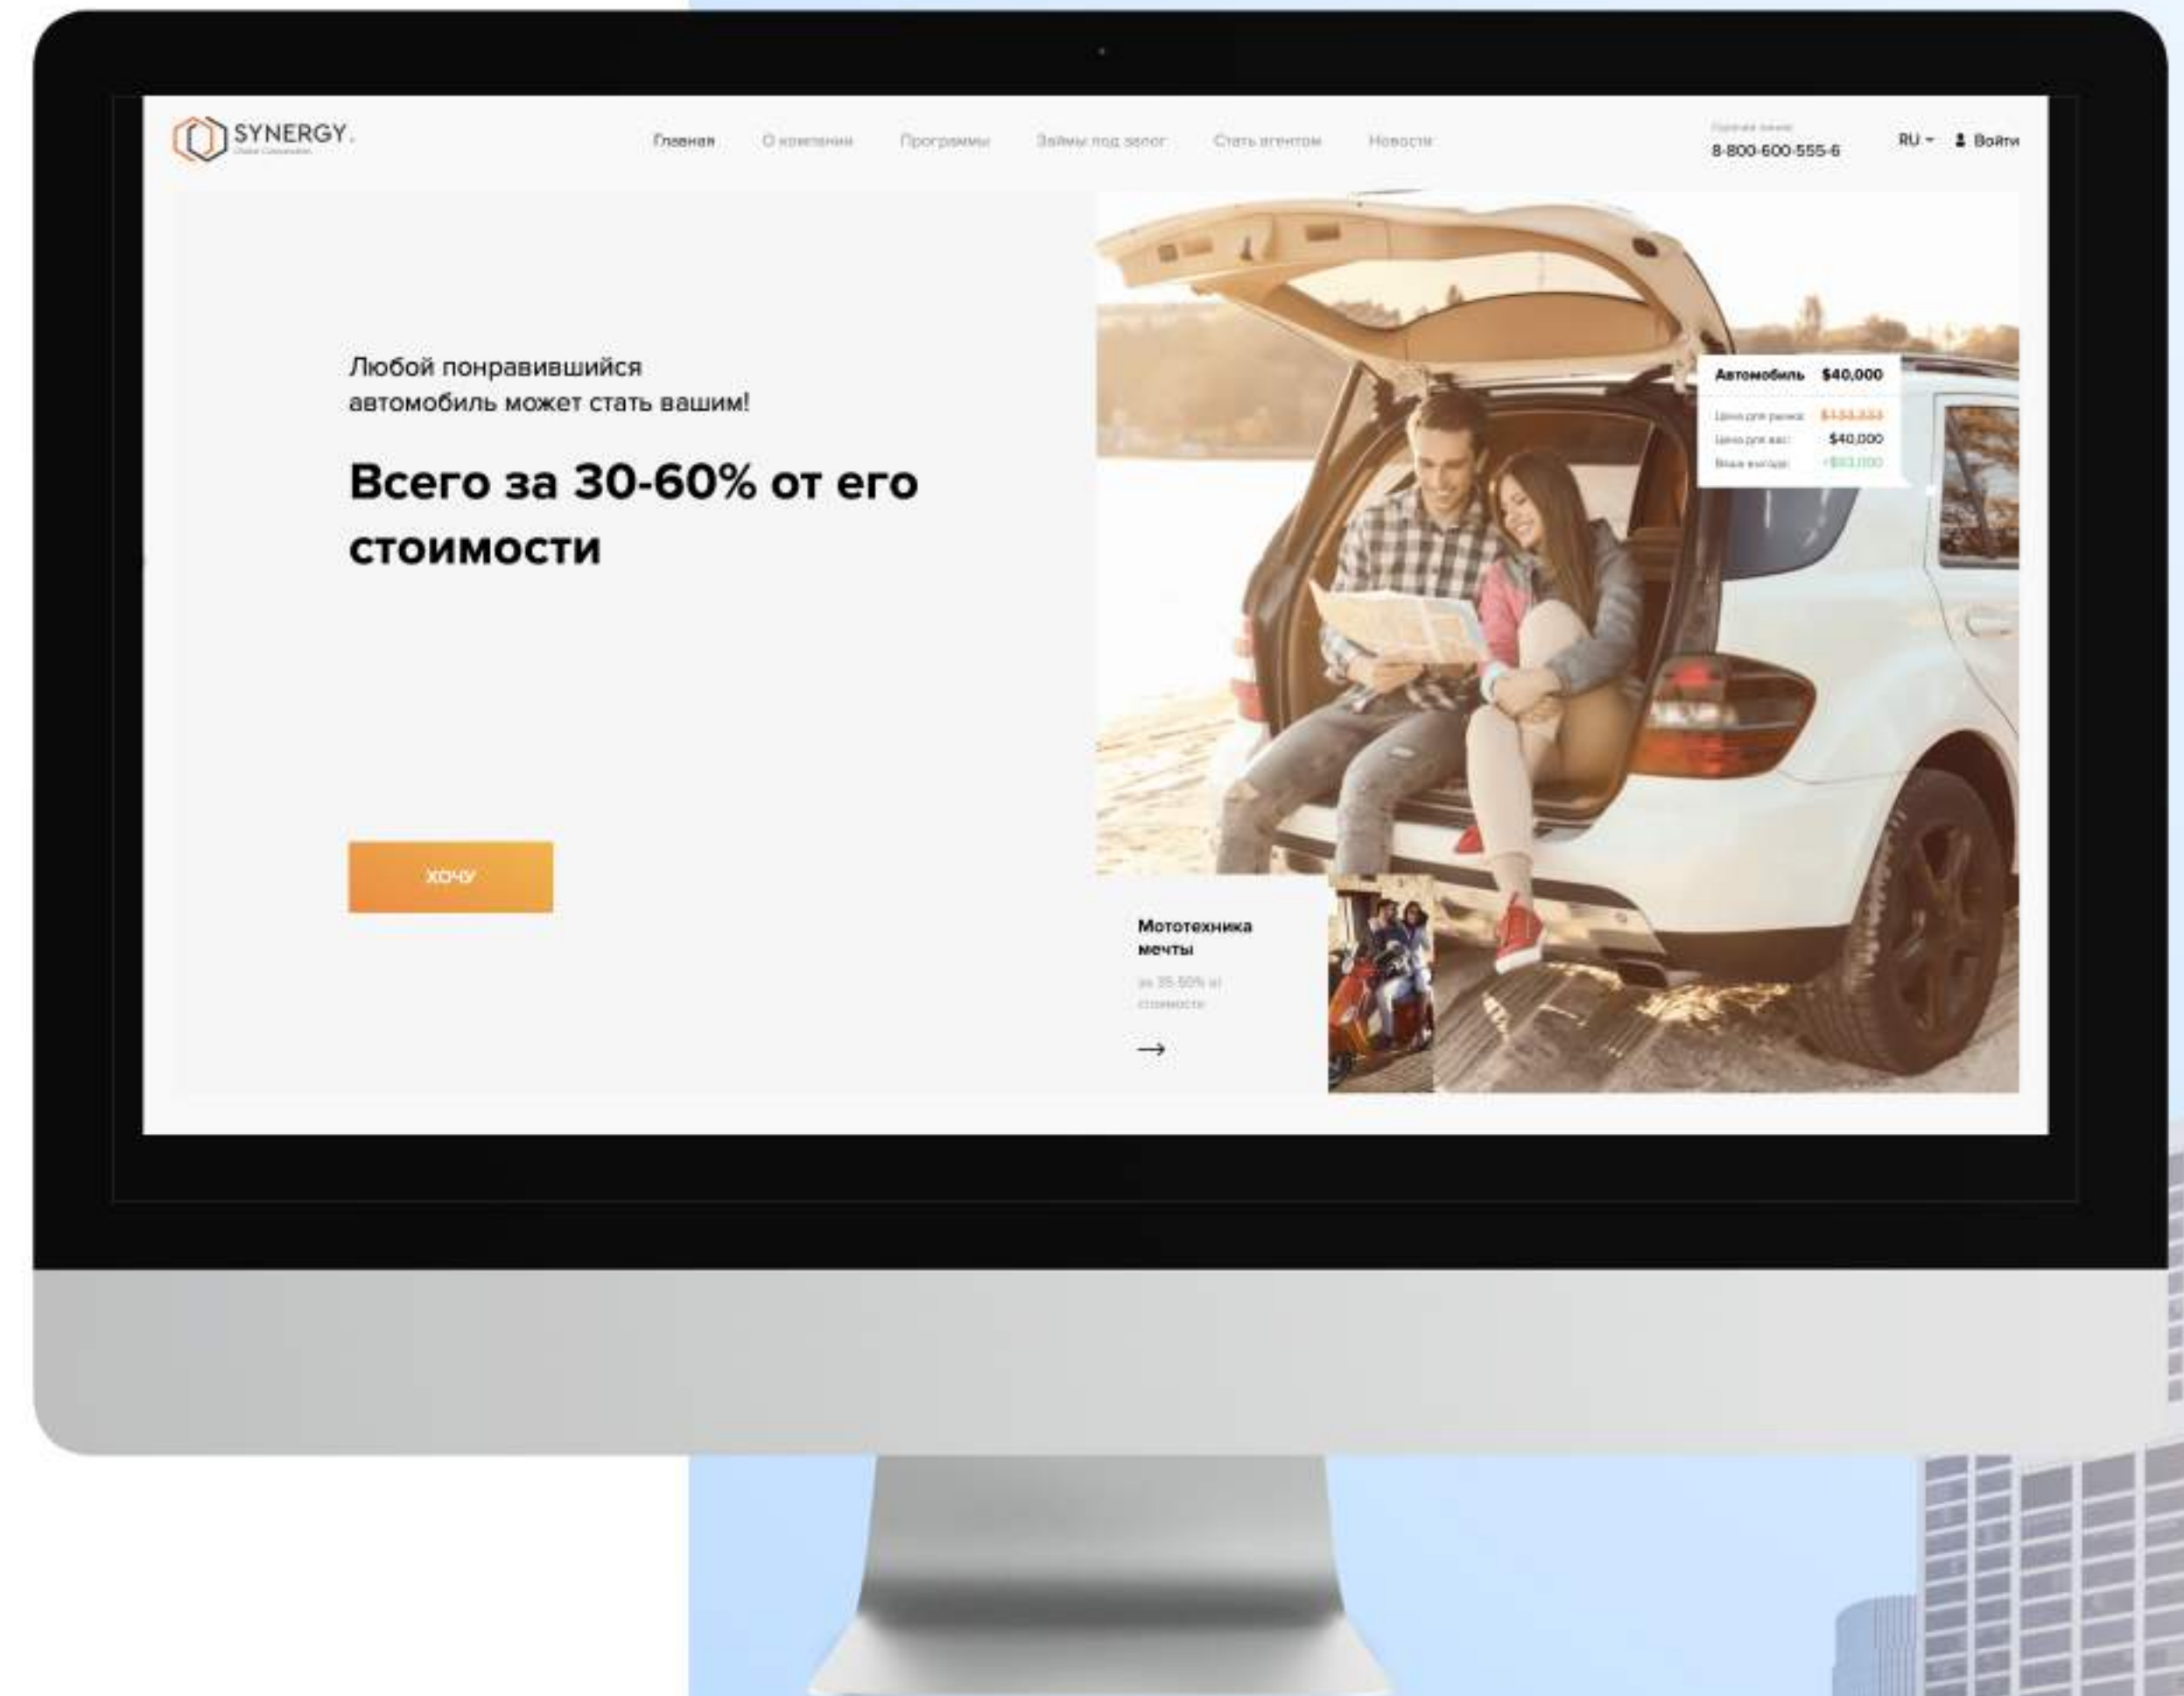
SYNERGY.
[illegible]

Главная О компании Программы Займы под залог Стать агентом Новости

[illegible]
8-800-600-555-6

RU Войти

Любой понравившийся автомобиль может стать вашим!

Всего за 30-60% от его стоимости

ХОЧУ

Автомобиль $40,000
Цена для рынка: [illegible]
Цена для вас: $40,000
Ваша выгода: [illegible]

Мототехника мечты
за 35-50% от стоимости
→